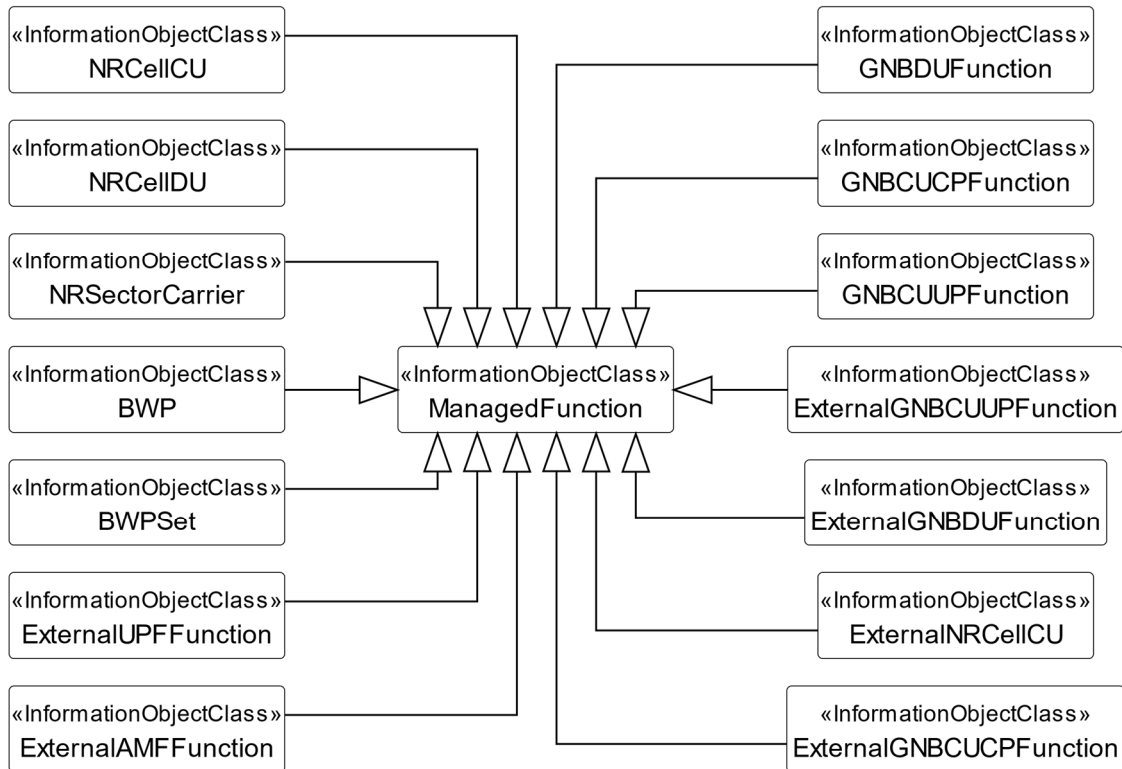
«InformationObjectClass»
NRCellCU

«InformationObjectClass»
NRCellDU

«InformationObjectClass»
NRSectorCarrier

«InformationObjectClass»
BWP

«InformationObjectClass»
BWPSet

«InformationObjectClass»
ExternalUPFFunction

«InformationObjectClass»
ExternalAMFFunction

«InformationObjectClass»
ManagedFunction

«InformationObjectClass»
GNBDUFunction

«InformationObjectClass»
GNBCUCPFunction

«InformationObjectClass»
GNBCUUPFunction

«InformationObjectClass»
ExternalGNBCUUPFunction

«InformationObjectClass»
ExternalGNBDUFunction

«InformationObjectClass»
ExternalNRCellCU

«InformationObjectClass»
ExternalGNBCUCPFunction